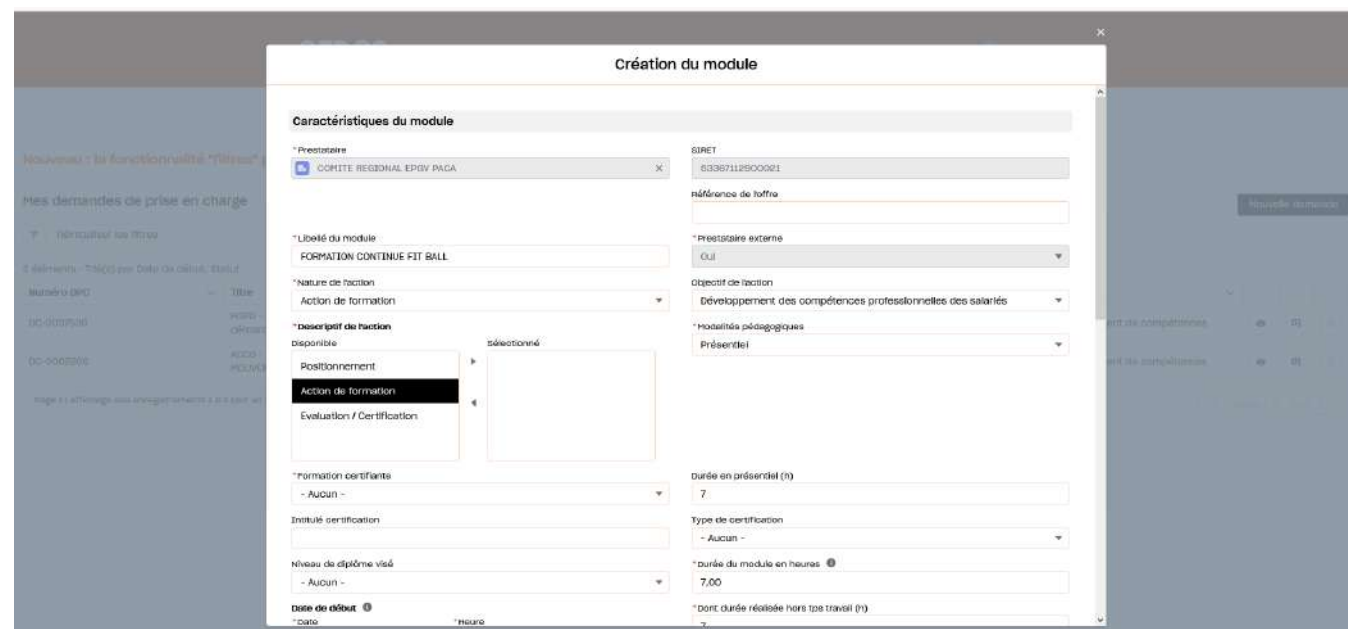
Création du module

Caractéristiques du module

*Prestataire
COMITE REGIONAL EPGV PACA

SIRET
53387112500021

Référence de l'offre

*Libellé du module
FORMATION CONTINUE FIT BALL

*Prestataire externe
Oui

*Nature de l'action
Action de formation

Objectif de l'action
Développement des compétences professionnelles des salariés

*Descriptif de l'action
Disponible
Positionnement
Action de formation
Evaluation / Certification
Sélectionné

*Modalités pédagogiques
Présentiel

*Formation certifiante
- Aucun -

Durée en présentiel (h)
7

Intitulé certification

Type de certification
- Aucun -

Niveau de diplôme visé
- Aucun -

*Durée du module en heures
7,00

Date de début
*Date
*Heure

*Dont durée réalisée hors tps travail (h)
7

Nouveau : la fonctionnalité "filtres" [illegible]
Mes demandes de prise en charge
Nouvelle demande
Réinitialiser les filtres
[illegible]
Numéro DPC
Titre
DC-0007530
DC-0002200
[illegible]